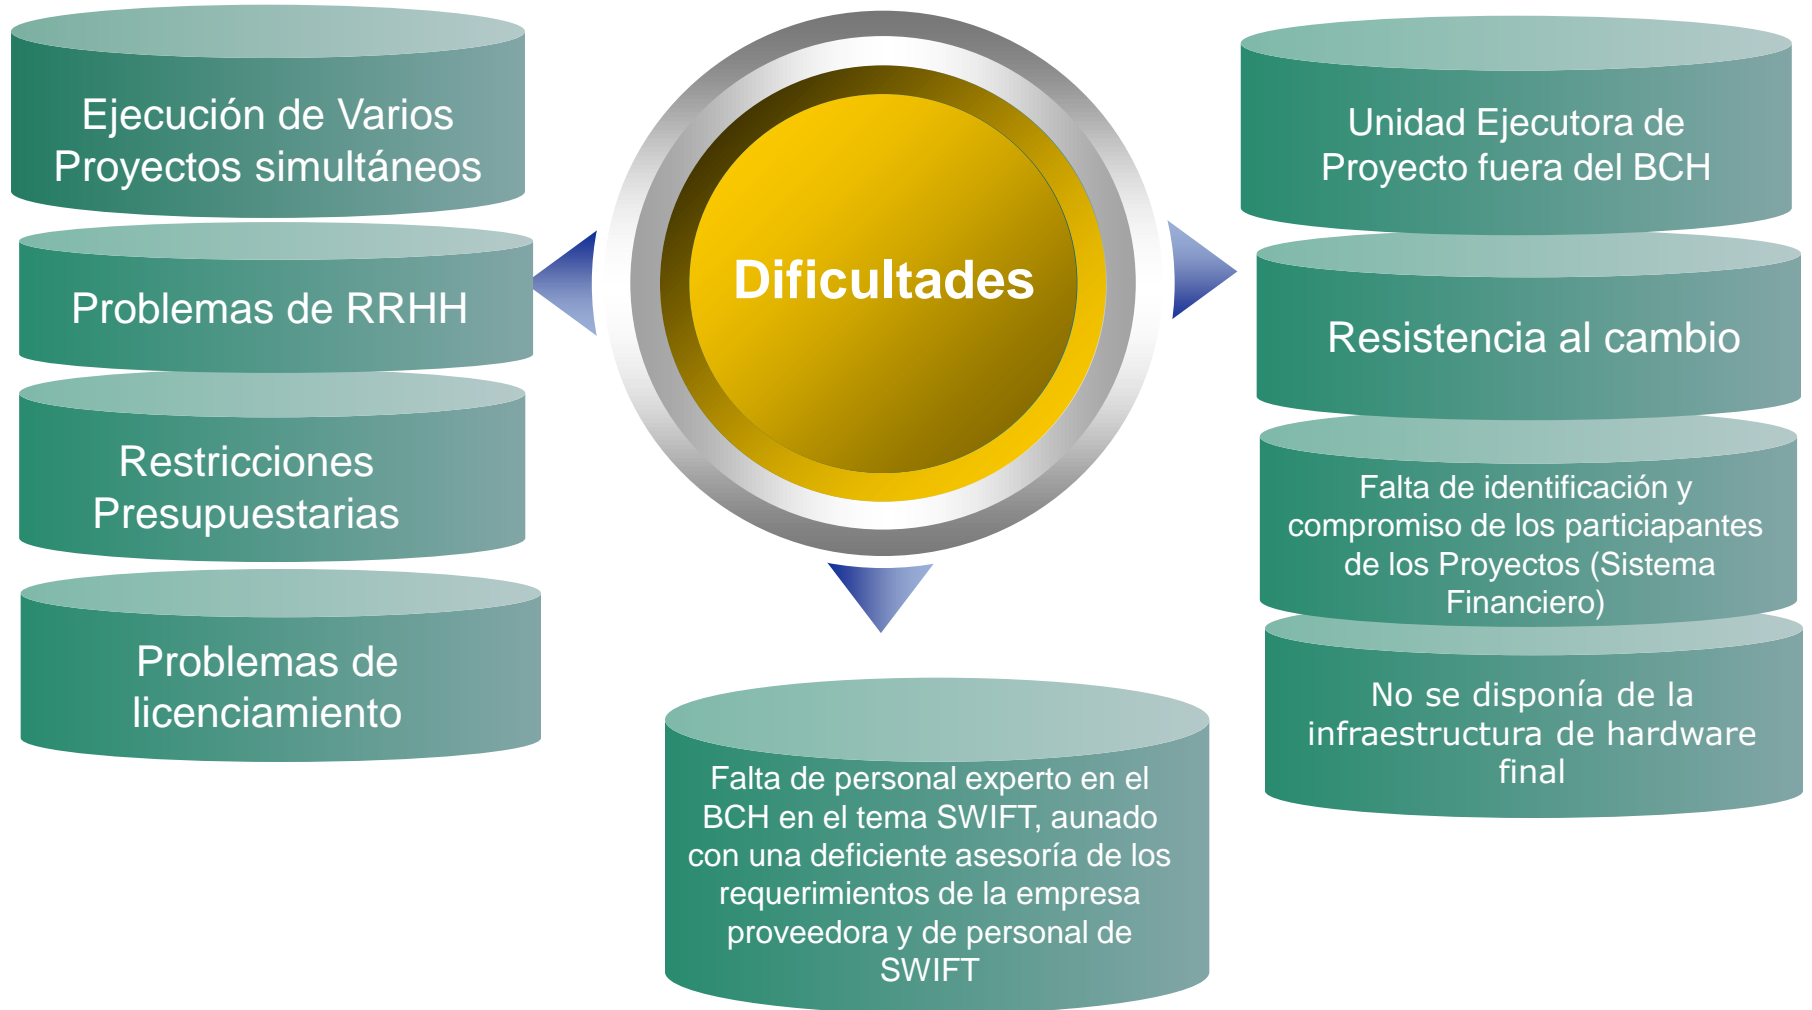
Dificultades

Ejecución de Varios Proyectos simultáneos

Problemas de RRHH

Restricciones Presupuestarias

Problemas de licenciamiento

Falta de personal experto en el BCH en el tema SWIFT, aunado con una deficiente asesoría de los requerimientos de la empresa proveedora y de personal de SWIFT

Unidad Ejecutora de Proyecto fuera del BCH

Resistencia al cambio

Falta de identificación y compromiso de los particiapantes de los Proyectos (Sistema Financiero)

No se disponía de la infraestructura de hardware final